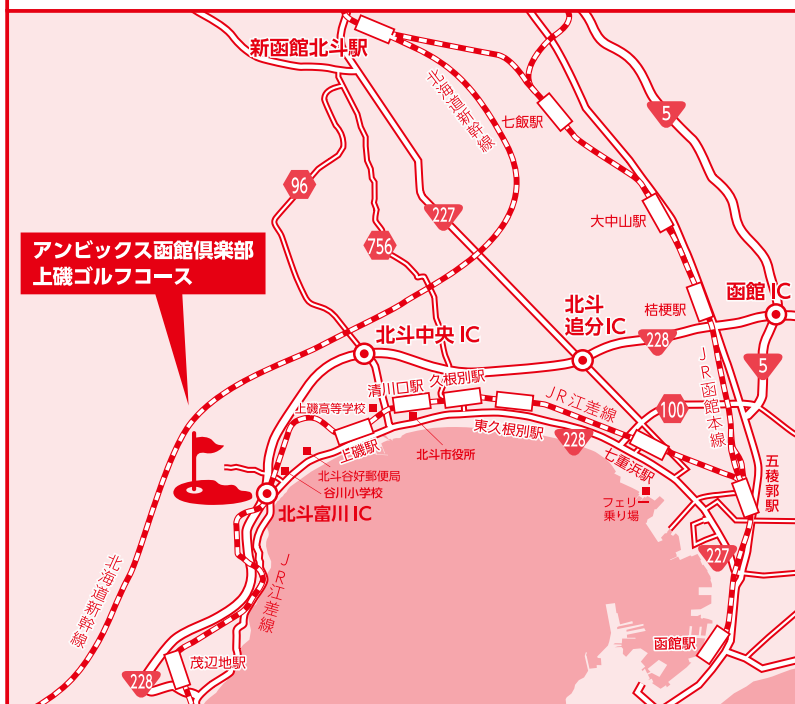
新函館北斗駅

北海道新幹線

七飯駅

5

96

227

756

大中山駅

アンビックス函館倶楽部
上磯ゴルフコース

北斗
追分IC

函館IC

桔梗駅

北斗中央IC

228

JR函館本線

5

清川口駅

久根別駅

上磯高等学校

JR江差線

100

上磯駅

北斗市役所

東久根別駅

228

五稜郭駅

七重浜駅

北斗谷好郵便局

谷川小学校

北斗富川IC

フェリー乗り場

JR江差線

227

北海道新幹線

函館駅

228

茂辺地駅